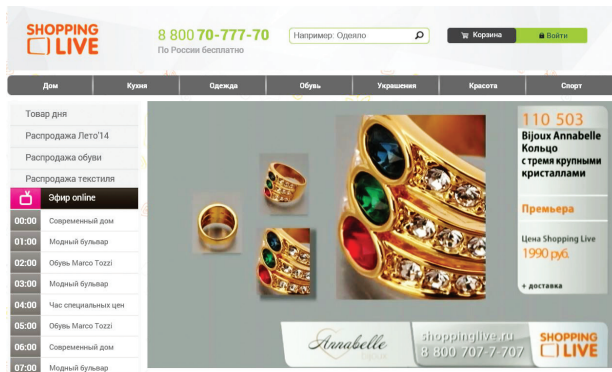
SHOPPING LIVE

8 800 70-777-70
По России бесплатно

Например: Одеяло

Корзина

Войти

Дом
Кухня
Одежда
Обувь
Украшения
Красота
Спорт

Товар дня
Распродажа Лето'14
Распродажа обуви
Распродажа текстиля

Эфир online

| 00:00 | Современный дом |
|---|---|
| 01:00 | Модный бульвар |
| 02:00 | Обувь Marco Tozzi |
| 03:00 | Модный бульвар |
| 04:00 | Час специальных цен |
| 05:00 | Обувь Marco Tozzi |
| 06:00 | Современный дом |
| 07:00 | Модный бульвар |

110 503
Bijoux Annabelle Кольцо с тремя крупными кристаллами

Премьера

Цена Shopping Live
1990 руб.

+ доставка

Annabelle

shoppinglive.ru
8 800 707-7-707

SHOPPING LIVE